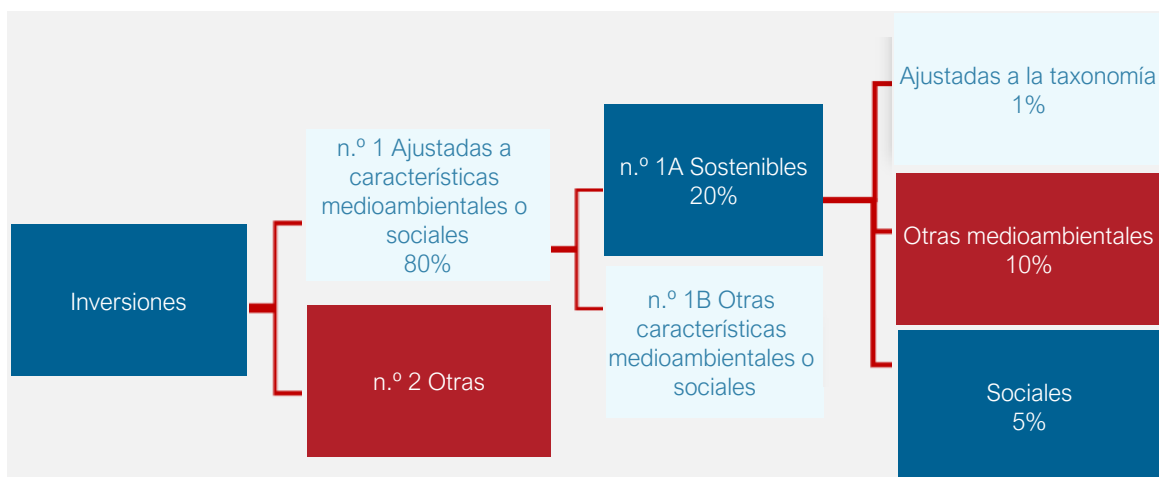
Inversiones

n.º 1 Ajustadas a características medioambientales o sociales
80%

n.º 2 Otras

n.º 1A Sostenibles
20%

n.º 1B Otras características medioambientales o sociales

Ajustadas a la taxonomía
1%

Otras medioambientales
10%

Sociales
5%